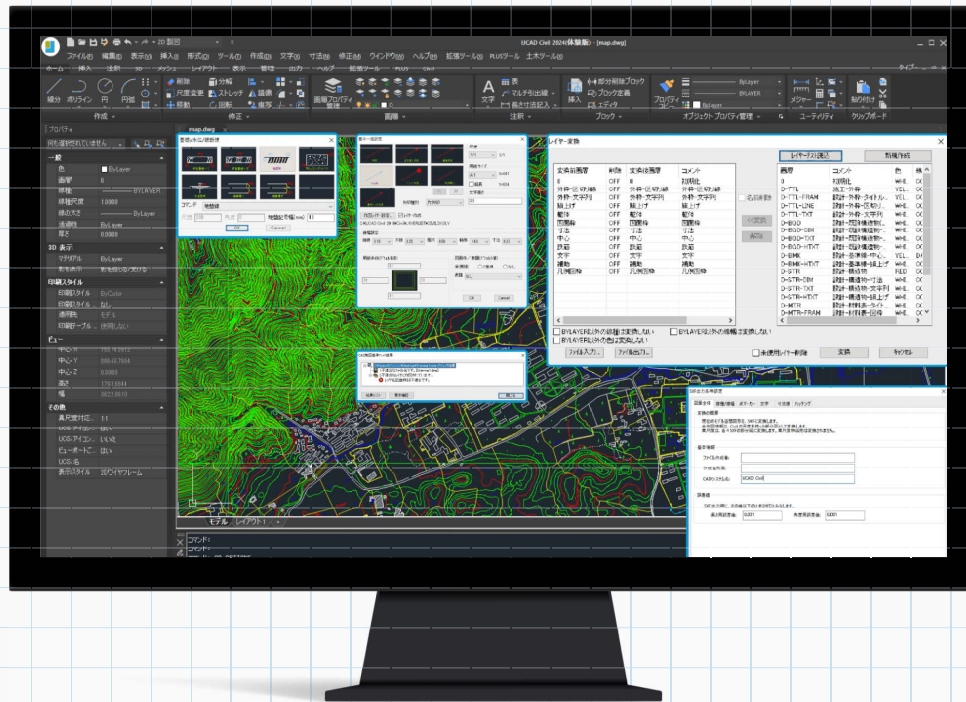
UCAD Civil 2024(体験版) - [map.dwg]

ファイル(F) 編集(E) 表示(V) 挿入(I) 形式(O) ツール(T) 作図(D) 文字(X) 寸法(N) 修正(M) ウィンドウ(W) ヘルプ(H) 拡張ツール(X) PLUSツール 土木ツール(G)

ホーム 挿入 注釈 3D メッシュ レイアウト 表示 管理 出力 ヘルプ 拡張ツール PLUS

線分 ポリライン 円 円弧 削除 分解 尺度変更 ストレッチ 移動 回転 画層プロパティ管理 文字 表 マルチ引出線 長さ寸法記入 挿入 部分削除ブロック ブロック定義 エディタ プロパティコピー ByLayer メジャー 貼り付け

作成 修正 画層 注釈 ブロック オブジェクト プロパティ管理 ユーティリティ クリップボード

プロパティ
何も選択されていません

一般
色 ByLayer
画層 0
線種 BYLAYER
線種尺度 1.0000
線の太さ ByLayer
透過性 ByLayer
厚さ 0.0000

3D 表示
マテリアル ByLayer
影を表示 影を投じる/受ける

印刷スタイル
印刷スタイル ByColor
印刷スタイル なし
透明性 モデル
印刷テーブル 使用しない

ビュー
中心-X
中心-Y
中心-Z 0.0000
高さ
幅

その他
高尺度付け... 1:1
UCSアイコン... はい
UCSアイコン... いいえ
ビューポート... はい
UCS名
表示スタイル 2Dワイヤフレーム

map.dwg

モデル レイアウト1
コマンド:
コマンド:

レイヤー変換

| 変換前画層 | 削除 | 変換後画層 | コメント |
|---|---|---|---|
| 0 | OFF | 0 | 初期化 |
| 外枠-図枠線 | OFF | 外枠-図枠線 | 外枠-図枠線 |
| 外枠-文字列 | OFF | 外枠-文字列 | 外枠-文字列 |
| 線上げ | OFF | 線上げ | 線上げ |
| 範囲 | OFF | 範囲 | 範囲 |
| 図面枠 | OFF | 図面枠 | 図面枠 |
| 寸法 | OFF | 寸法 | 寸法 |
| 中心 | OFF | 中心 | 中心 |
| 説明 | OFF | 説明 | 説明 |
| 文字 | OFF | 文字 | 文字 |
| 補助 | OFF | 補助 | 補助 |
| 凡例図枠 | OFF | 凡例図枠 | 凡例図枠 |

BYLAYER以外の線種は変換しない
BYLAYER以外の色は変換しない
BYLAYER以外の線幅は変換しない
ファイル入力... ファイル出力...
名前変換
変換
削除
レイヤーズ読込
新規作成

| 画層 | コメント | 色 |
|---|---|---|
| 0 | 初期化 | WHI |
| D-TTL | 図面-外枠 | YEL |
| D-TTL-FRAM | 設計-外枠-タイトル | YEL |
| D-TTL-LINE | 設計-外枠-区切り | WHI |
| D-TTL-TXT | 設計-外枠-文字列 | WHI |
| D-BGD | 設計-既設構造物 | WHI |
| D-BGD-DIM | 設計-既設構造物寸法 | WHI |
| D-BGD-TXT | 設計-既設構造物文字 | WHI |
| D-BGD-HTXT | 設計-既設構造物線上げ | WHI |
| D-BMK | 設計-基準線-中心 | WHI |
| D-BMK-HTXT | 設計-基準線-線上げ | WHI |
| D-STR | 設計-構造物 | RED |
| D-STR-DIM | 設計-構造物-寸法 | WHI |
| D-STR-TXT | 設計-構造物-文字列 | WHI |
| D-STR-HTXT | 設計-構造物-線上げ | WHI |
| D-MTR | 設計-材料表 | WHI |
| D-MTR-FRAM | 設計-材料表-図枠 | WHI |

未使用レイヤー削除
変換
キャンセル

SXF出力 基本設定
図面全体 図面情報 線種・線幅 ポリゴン 文字 寸法 ハッチング
ファイル作成者:
ファイル作成:
CADシステム名: UCAD Civil
0001 0001

CAD製図基準チェック結果
結果出力 保存 閉じる

Cancel OK